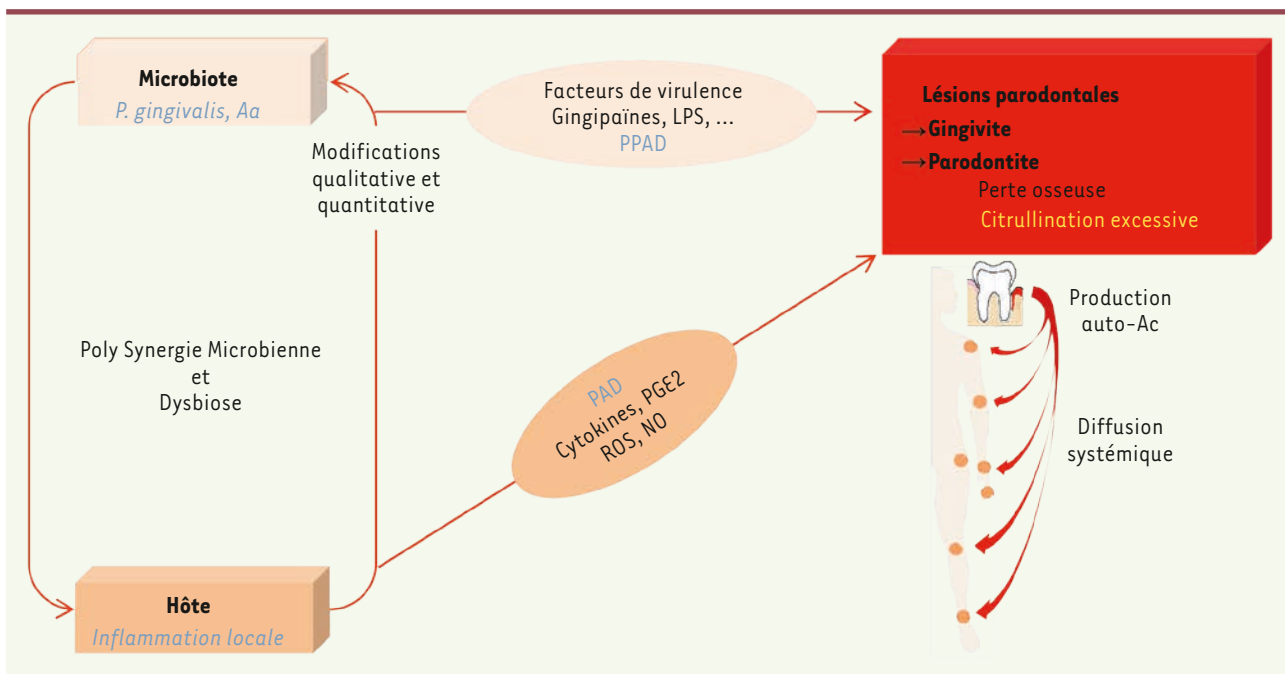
Microbiote
P. gingivalis, Aa

Facteurs de virulence
Gingipaïnes, LPS, ...
PPAD

Lésions parodontales
→Gingivite
→Parodontite
Perte osseuse
Citrullination excessive

Modifications qualitative et quantitative

Production auto-Ac

Poly Synergie Microbienne et Dysbiose

PAD
Cytokines, PGE2
ROS, NO

Diffusion systémique

Hôte
Inflammation locale